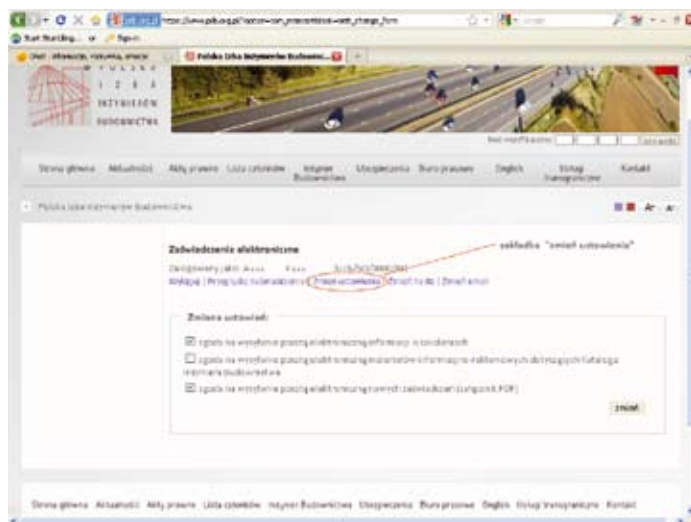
zakładka "zmień ustawienia"

Strona główna Aktualności Akty prawne Lista członków Inżynier Budownictwa Ubezpieczenia Biuro prawne English Usługi transgraniczne Kontakt

Polska Izba Inżynierów Budownictwa

Zaświadczenia elektroniczne

Edytuj | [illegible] | Zmień ustawienia | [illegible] | Zmień email

Zmiana ustawień

zgoda na wysyłanie pocztą elektroniczną informacji o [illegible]

zgoda na wysyłanie pocztą elektroniczną materiałów informacyjno-reklamowych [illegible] Inżyniera Budownictwa

zgoda na wysyłanie pocztą elektroniczną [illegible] (plik PDF)

zmień

Strona główna Aktualności Akty prawne Lista członków Inżynier Budownictwa Ubezpieczenia Biuro prawne English Usługi transgraniczne Kontakt